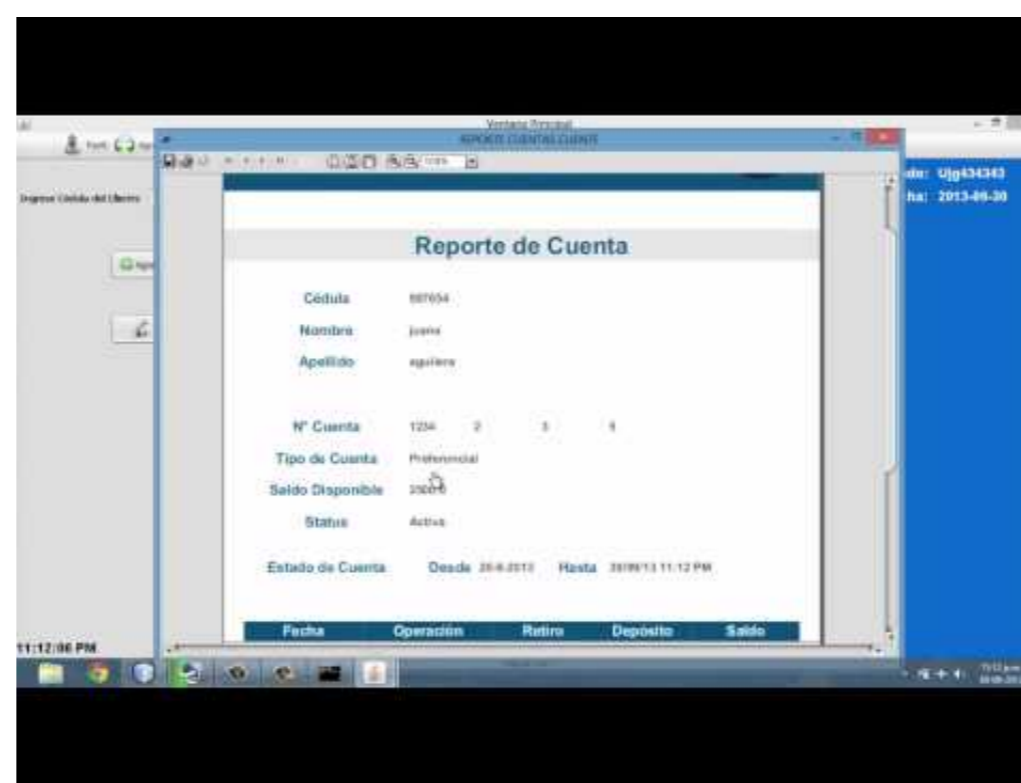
Ventana Principal

REPORTE CUENTAS CLIENTE

Ingrese Cédula del Cliente

do: Ujg434343
ha: 2013-09-30

Reporte de Cuenta

Cédula 987654

Nombre juana

Apellido aguilera

N° Cuenta 1234 2 3 4

Tipo de Cuenta Preferencial

Saldo Disponible 25000

Status Activa

Estado de Cuenta Desde 20-9-2013 Hasta 30/09/13 11:12 PM

| Fecha | Operación | Retiro | Depósito | Saldo |
|---|---|---|---|---|

11:12:06 PM